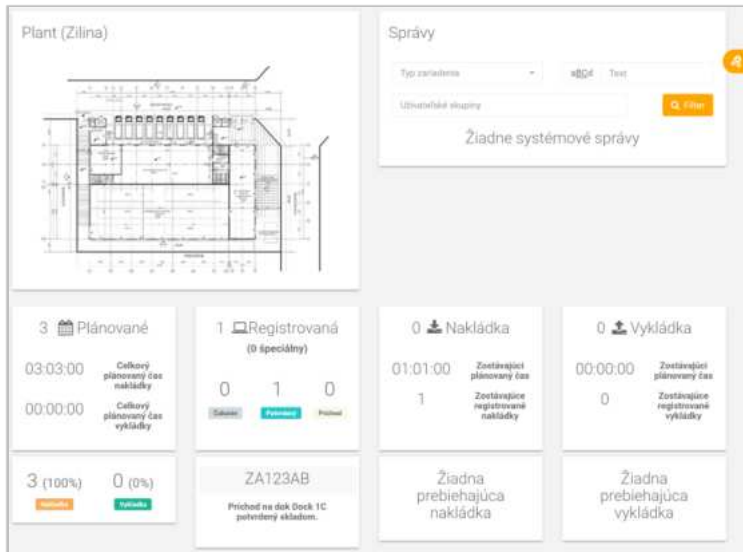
Plant (Zilina)

Správy

Typ zariadenia

aBC Text

Užívateľské skupiny

Filter

Žiadne systémové správy

3 Plánované

03:03:00 Celkový plánovaný čas nakládky

00:00:00 Celkový plánovaný čas vykládky

1 Registrovaná

(0 špeciálny)

0 Zakázané

1 Potvrdený

0 Príchod

0 Nakládka

01:01:00 Zostávajúci plánovaný čas

1 Zostávajúce registrované nakládky

0 Vykládka

00:00:00 Zostávajúci plánovaný čas

0 Zostávajúce registrované vykládky

3 (100%) Nakládka

0 (0%) Vykládka

ZA123AB

Príchod na dok Dock 1C potvrdený skladom.

Žiadna prebiehajúca nakládka

Žiadna prebiehajúca vykládka